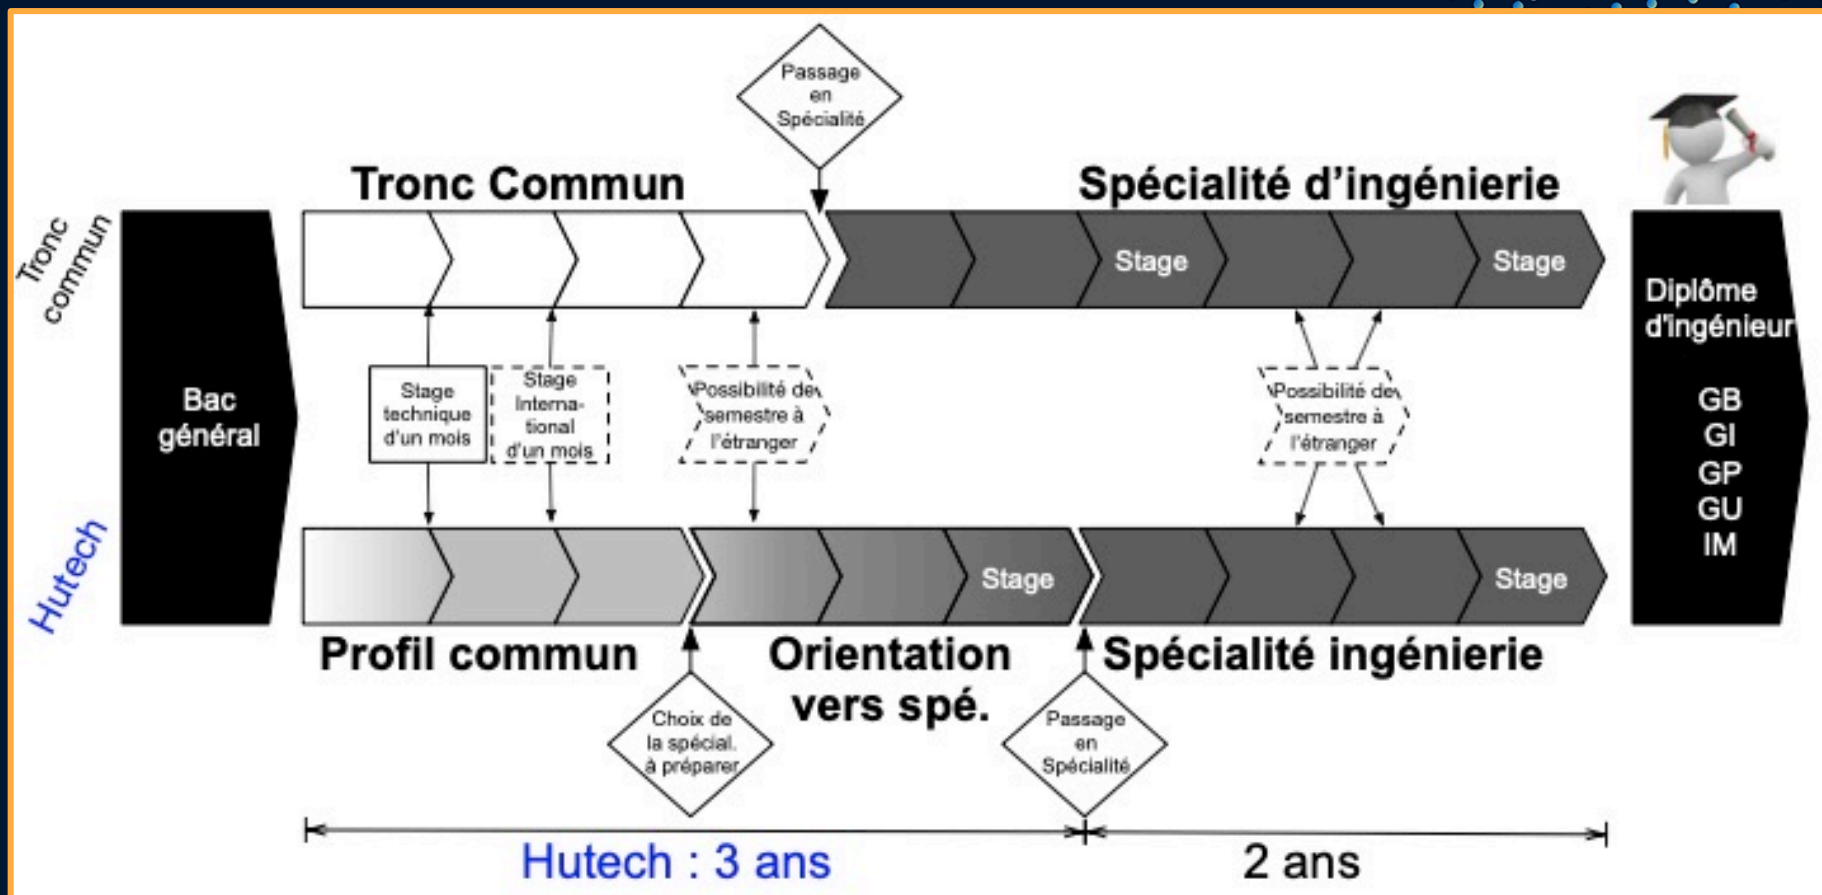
Passage en Spécialité

Tronc commun

Tronc Commun

Spécialité d'ingénierie

Stage

Stage

Bac général

Diplôme d'ingénieur

GB
GI
GP
GU
IM

Stage technique d'un mois

Stage Interna-tional d'un mois

Possibilité de semestre à l'étranger

Possibilité de semestre à l'étranger

Hutech

Stage

Stage

Profil commun

Orientation vers spé.

Spécialité ingénierie

Choix de la spécial. à préparer

Passage en Spécialité

Hutech : 3 ans

2 ans